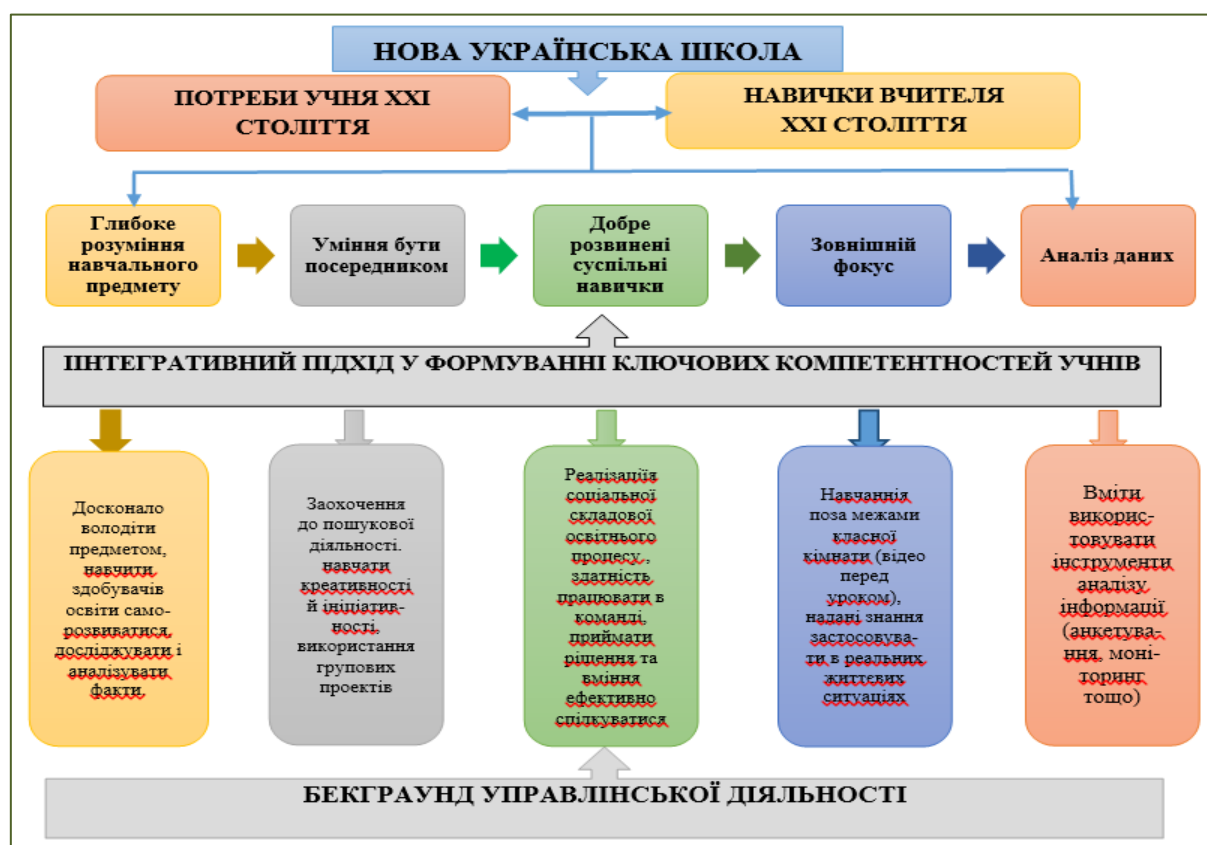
НОВА УКРАЇНСЬКА ШКОЛА

ПОТРЕБИ УЧНЯ XXI СТОЛІТТЯ

НАВИЧКИ ВЧИТЕЛЯ XXI СТОЛІТТЯ

Глибоке розуміння навчального предмету

Уміння бути посередником

Добре розвинені суспільні навички

Зовнішній фокус

Аналіз даних

ІНТЕГРАТИВНИЙ ПІДХІД У ФОРМУВАННІ КЛЮЧОВИХ КОМПЕТЕНТНОСТЕЙ УЧНІВ

Досконало володіти предметом, навчити здобувачів освіти саморозвиватися, досліджувати і аналізувати факти

Заохочення до пошукової діяльності. навчати креативності й ініціативності, використання групових проектів

Реалізація соціальної складової освітнього процесу., здатність працювати в команді, приймати рішення та вміння ефективно спілкуватися

Навчання поза межами класної кімнати (відео перед уроком), надані знання застосовувати в реальних життєвих ситуаціях

Вміти використовувати інструменти аналізу інформації (анкетування, моніторинг тощо)

БЕКГРАУНД УПРАВЛІНСЬКОЇ ДІЯЛЬНОСТІ